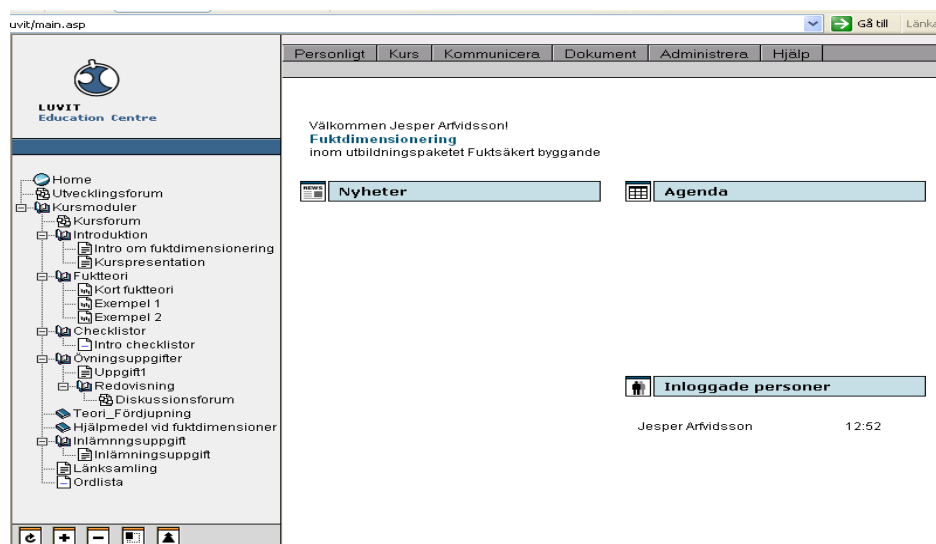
uvit/main.asp

Gå till Länka

LUVIT
Education Centre

Home
Utvecklingsforum
Kursmoduler
Kursforum
Introduktion
Intro om fuktdimensionering
Kurspresentation
Fuktteori
Kort fuktteori
Exempel 1
Exempel 2
Checklistor
Intro checklistor
Övningsuppgifter
Uppgift1
Redovisning
Diskussionsforum
Teori_Fördjupning
Hjälpmedel vid fuktdimensioner
Inlämnngsuppgift
Inlämningsuppgift
Länksamling
Ordlista

Personligt | Kurs | Kommunicera | Dokument | Administrera | Hjälp

Välkommen Jesper Arfvidsson!
Fuktdimensionering
inom utbildningspaketet Fuktsäkert byggande

NEWS Nyheter

Agenda

Inloggade personer

Jesper Arfvidsson 12:52